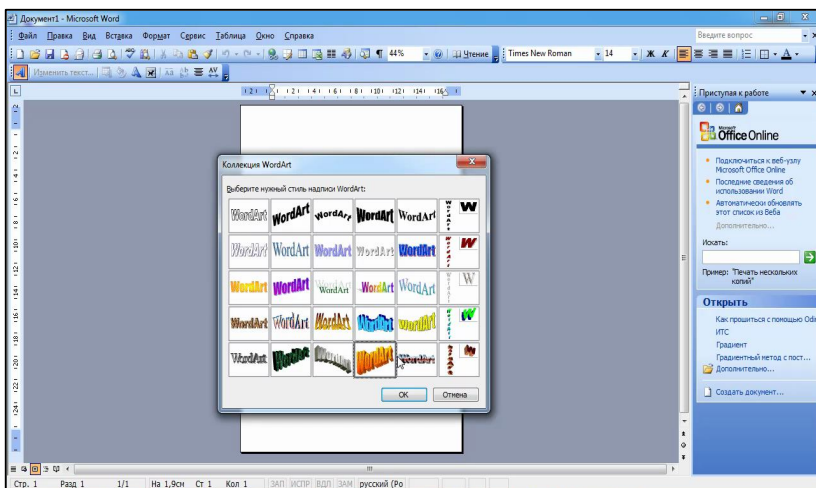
Документ1 - Microsoft Word

Файл Правка Вид Вставка Формат Сервис Таблица Окно Справка

Введите вопрос

44% Чтение Times New Roman 14 Ж К

Изменить текст...

Приступая к работе

Microsoft Office Online

Подключиться к веб-узлу Microsoft Office Online

Последние сведения об использовании Word

Автоматически обновлять этот список из Веба

Дополнительно...

Искать:

Пример: "Печать нескольких копий"

Открыть

Как прошиться с помощью Od

ИТС

Градиент

Градиентный метод с пост...

Дополнительно...

Создать документ...

Коллекция WordArt

Выберите нужный стиль надписи WordArt:

| WordArt | WordArt | WordArt | WordArt | WordArt | WordArt | W |
|---|---|---|---|---|---|---|
| WordArt | WordArt | WordArt | WordArt | WordArt | WordArt | W |
| WordArt | WordArt | WordArt | WordArt | WordArt | WordArt | W |
| WordArt | WordArt | WordArt | WordArt | WordArt | WordArt | W |
| WordArt | WordArt | WordArt | WordArt | WordArt | WordArt | W |

ОК Отмена

Стр. 1 Разд 1 1/1 На 1,9см Ст 1 Кол 1 ЗАП ИСПР ВДЛ ЗАМ русский (Ро